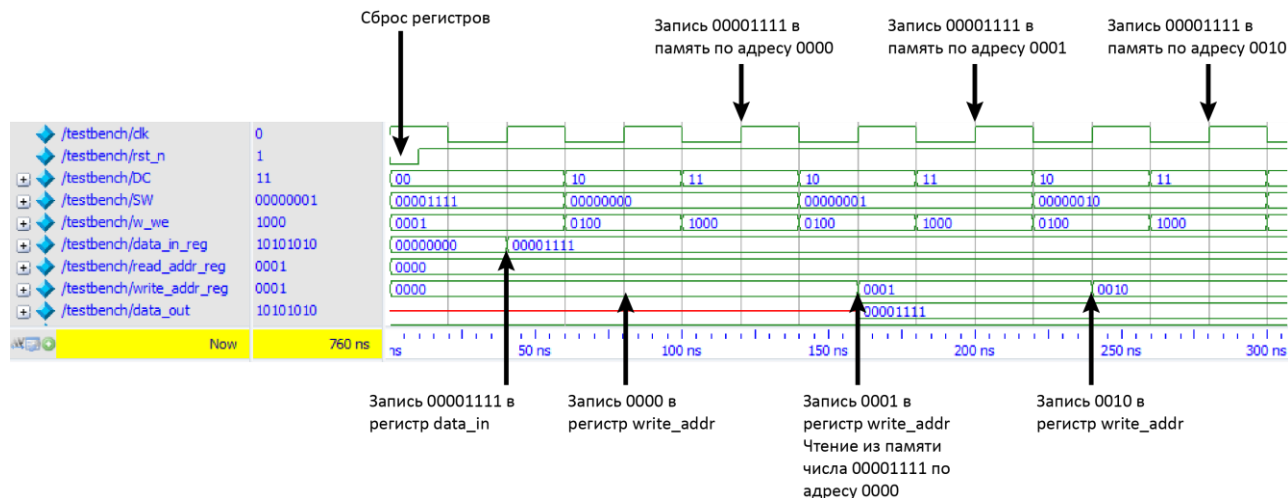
Сброс регистров

Запись 00001111 в память по адресу 0000

Запись 00001111 в память по адресу 0001

Запись 00001111 в память по адресу 0010

| | | |
|---|---|---|
| /testbench/clk | 0 | |
| /testbench/rst_n | 1 | |
| /testbench/DC | 11 | 00, 10, 11, 10, 11, 10, 11 |
| /testbench/SW | 00000001 | 00001111, 00000000, 00000001, 00000010 |
| /testbench/w_we | 1000 | 0001, 0100, 1000, 0100, 1000, 0100, 1000 |
| /testbench/data_in_reg | 10101010 | 00000000, 00001111 |
| /testbench/read_addr_reg | 0001 | 0000 |
| /testbench/write_addr_reg | 0001 | 0000, 0001, 0010 |
| /testbench/data_out | 10101010 | 00001111 |
| Now | 760 ns | ns, 50 ns, 100 ns, 150 ns, 200 ns, 250 ns, 300 ns |

Запись 00001111 в регистр data_in

Запись 0000 в регистр write_addr

Запись 0001 в регистр write_addr
Чтение из памяти числа 00001111 по адресу 0000

Запись 0010 в регистр write_addr